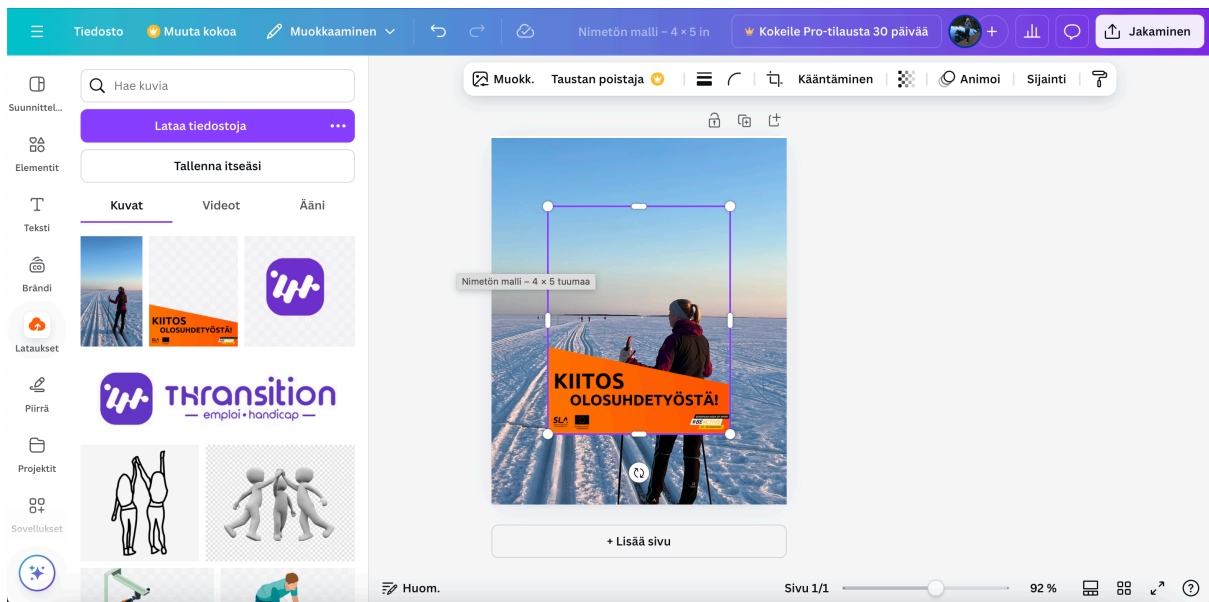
Tiedosto Muuta kokoa Muokkaaminen Nimetön malli – 4 × 5 in Kokeile Pro-tilausta 30 päivää Jakaminen

Muokk. Taustan poistaja Kääntäminen Animoi Sijainti

Suunnittel... Elementit Teksti Brändi Lataukset Piirrä Projektit Sovellukset

Hae kuvia

Lataa tiedostoja

Tallenna itseäsi

Kuvat Videot Ääni

KIITOS OLOSUHDETYÖSTÄ!

THRANSITION — emploi • handicap —

Nimetön malli – 4 × 5 tuumaa

KIITOS OLOSUHDETYÖSTÄ!

SLA

+ Lisää sivu

Huom. Sivu 1/1 92 %